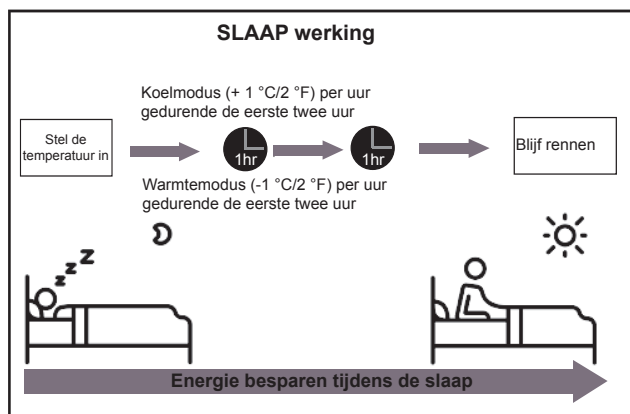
SLAAP werking

Koelmodus (+ 1 °C/2 °F) per uur gedurende de eerste twee uur

Stel de temperatuur in

1hr

1hr

Blijf rennen

Warmtemodus (-1 °C/2 °F) per uur gedurende de eerste twee uur

z z Z

Energie besparen tijdens de slaap